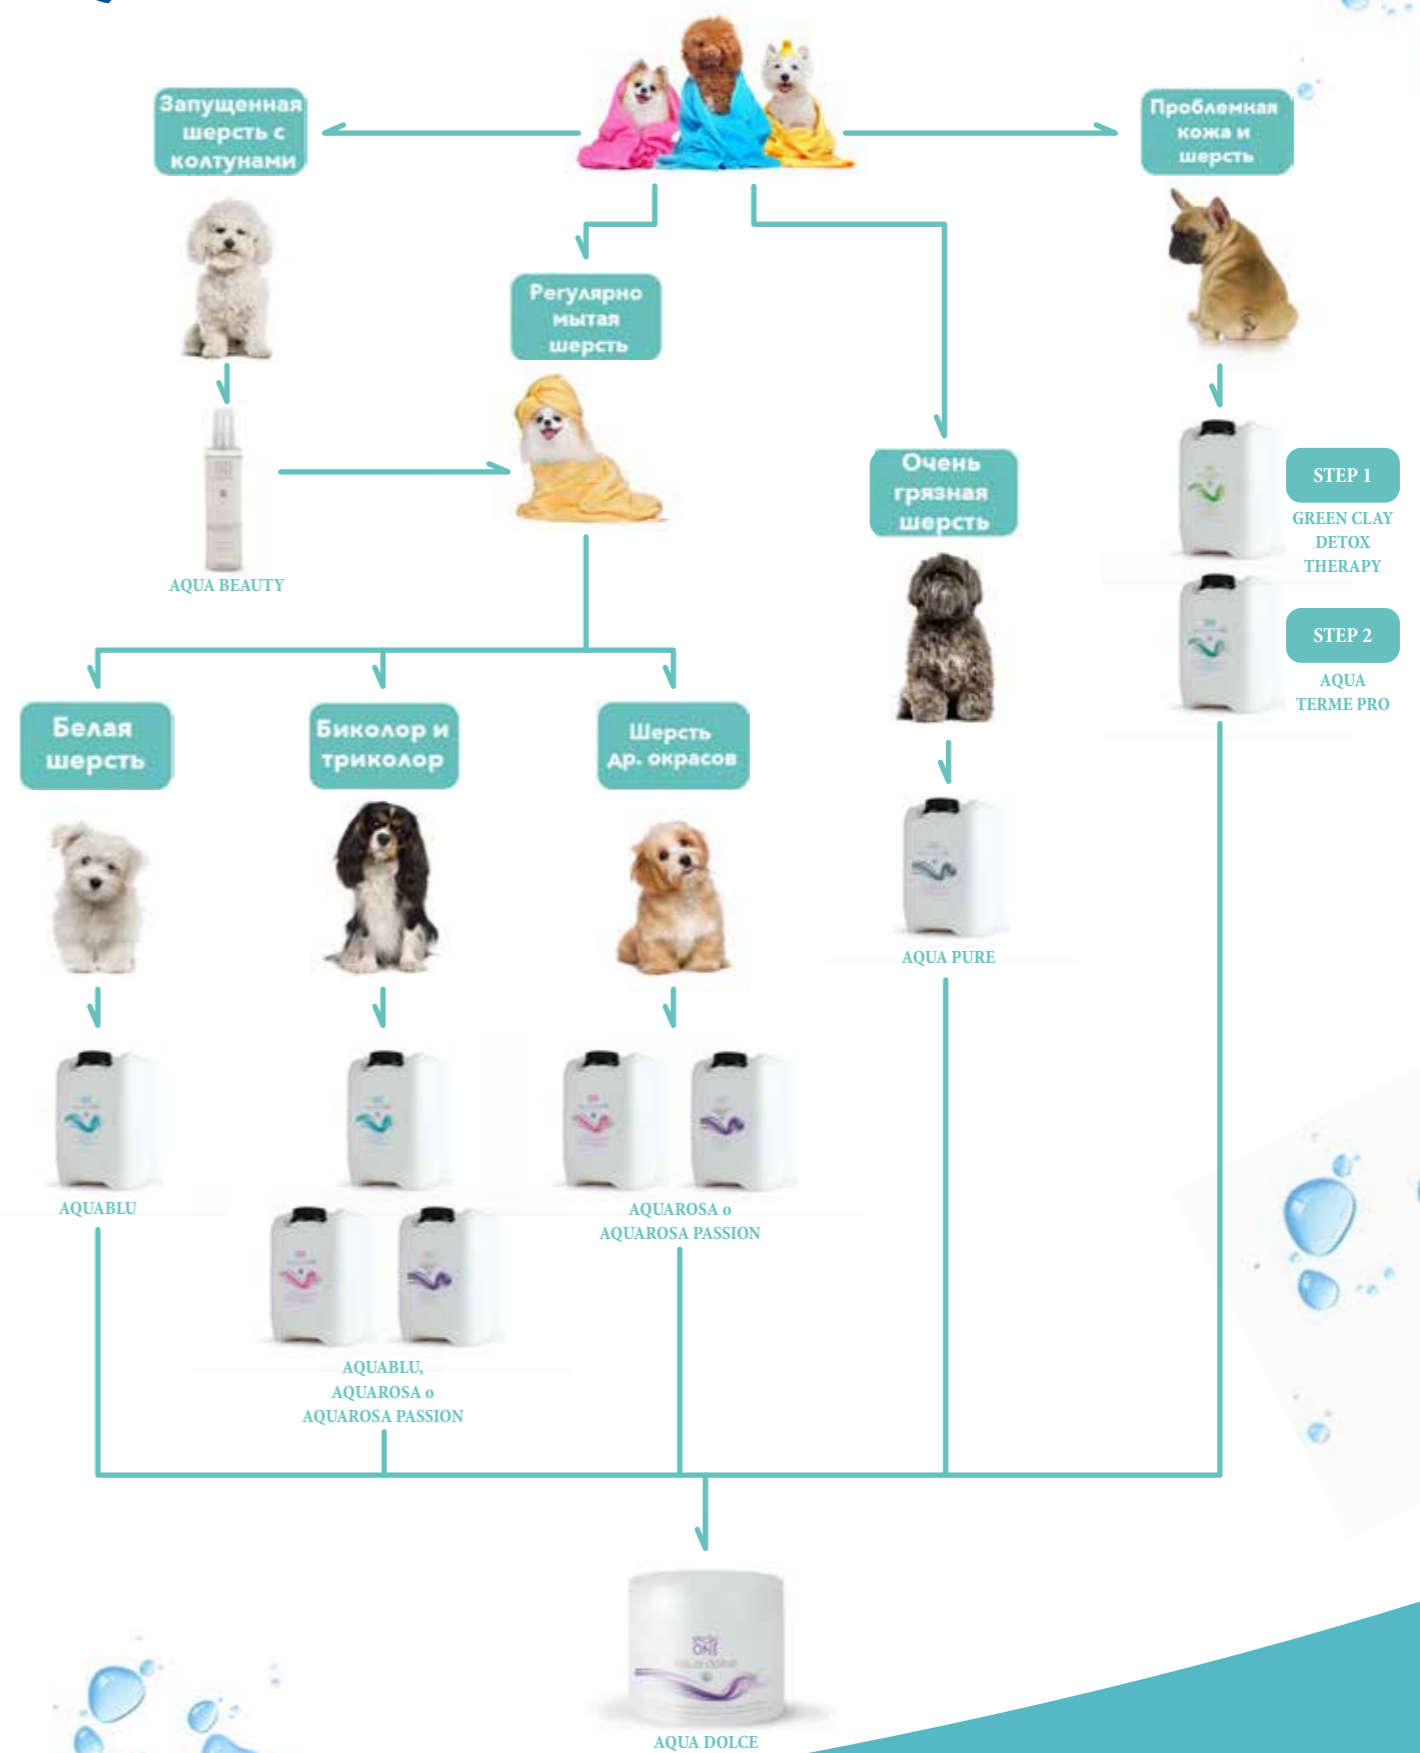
Запущенная шерсть с колтунами

Проблемная кожа и шерсть

Регулярно мытая шерсть

AQUA BEAUTY

Очень грязная шерсть

STEP 1

GREEN CLAY DETOX THERAPY

STEP 2

AQUA TERME PRO

Белая шерсть

Биколор и триколор

Шерсть др. окрасов

AQUA PURE

AQUABLU

AQUAROSA o AQUAROSA PASSION

AQUABLU, AQUAROSA o AQUAROSA PASSION

AQUA DOLCE